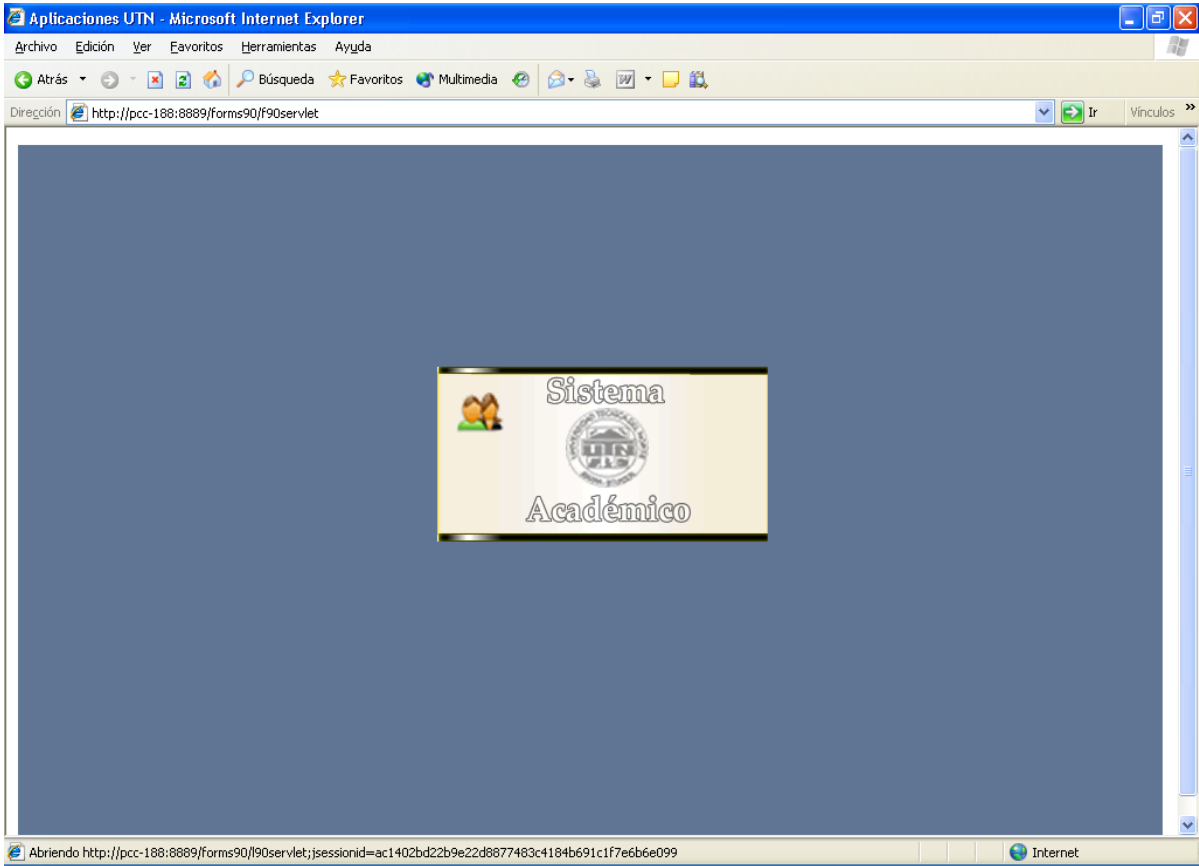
Aplicaciones UTN - Microsoft Internet Explorer

Archivo Edición Ver Favoritos Herramientas Ayuda

Atrás Búsqueda Favoritos Multimedia

Dirección http://pcc-188:8889/forms90/f90servlet Ir Vínculos

Sistema

UNIVERSIDAD TECNICA DEL NORTE

Académico

Abriendo http://pcc-188:8889/forms90/l90servlet;jsessionid=ac1402bd22b9e22d8877483c4184b691c1f7e6b6e099

Internet